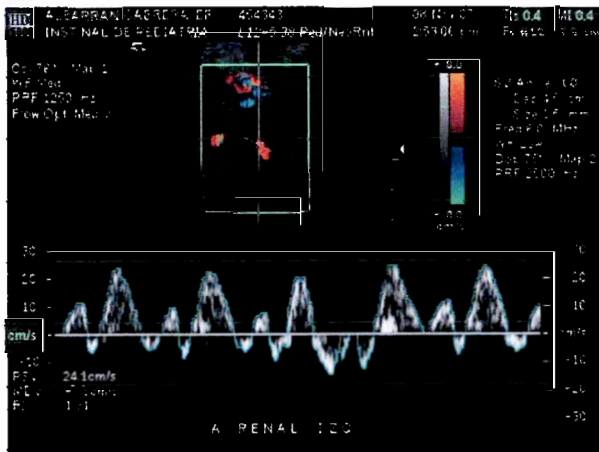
HDI ALBARRAN CASTREJON 404343 06 Nov 07 TIS 0.4 MI 0.4
INST NAL DE PEDIATRIA L12-5 38 Ped/NeoRnl 03:30:06 pm Fs #10 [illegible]

Col 76% Map 1
WF Med
PRF 1250 Hz
Flow Opt: Med V

+ 9.0
- 9.0
cm/s

SV Angle 0
Depth 1.7 cm
Size 1.5 mm
Freq 5.0 MHz
WF Low
Dop 76% Map 2
PRF 2500 Hz

30
20
10
cm/s
-10

30
20
10
cm/s
-10
-20
-30

PS 24.1cm/s
ED -7.0cm/s
RI 1.21

A RENAL IZQ